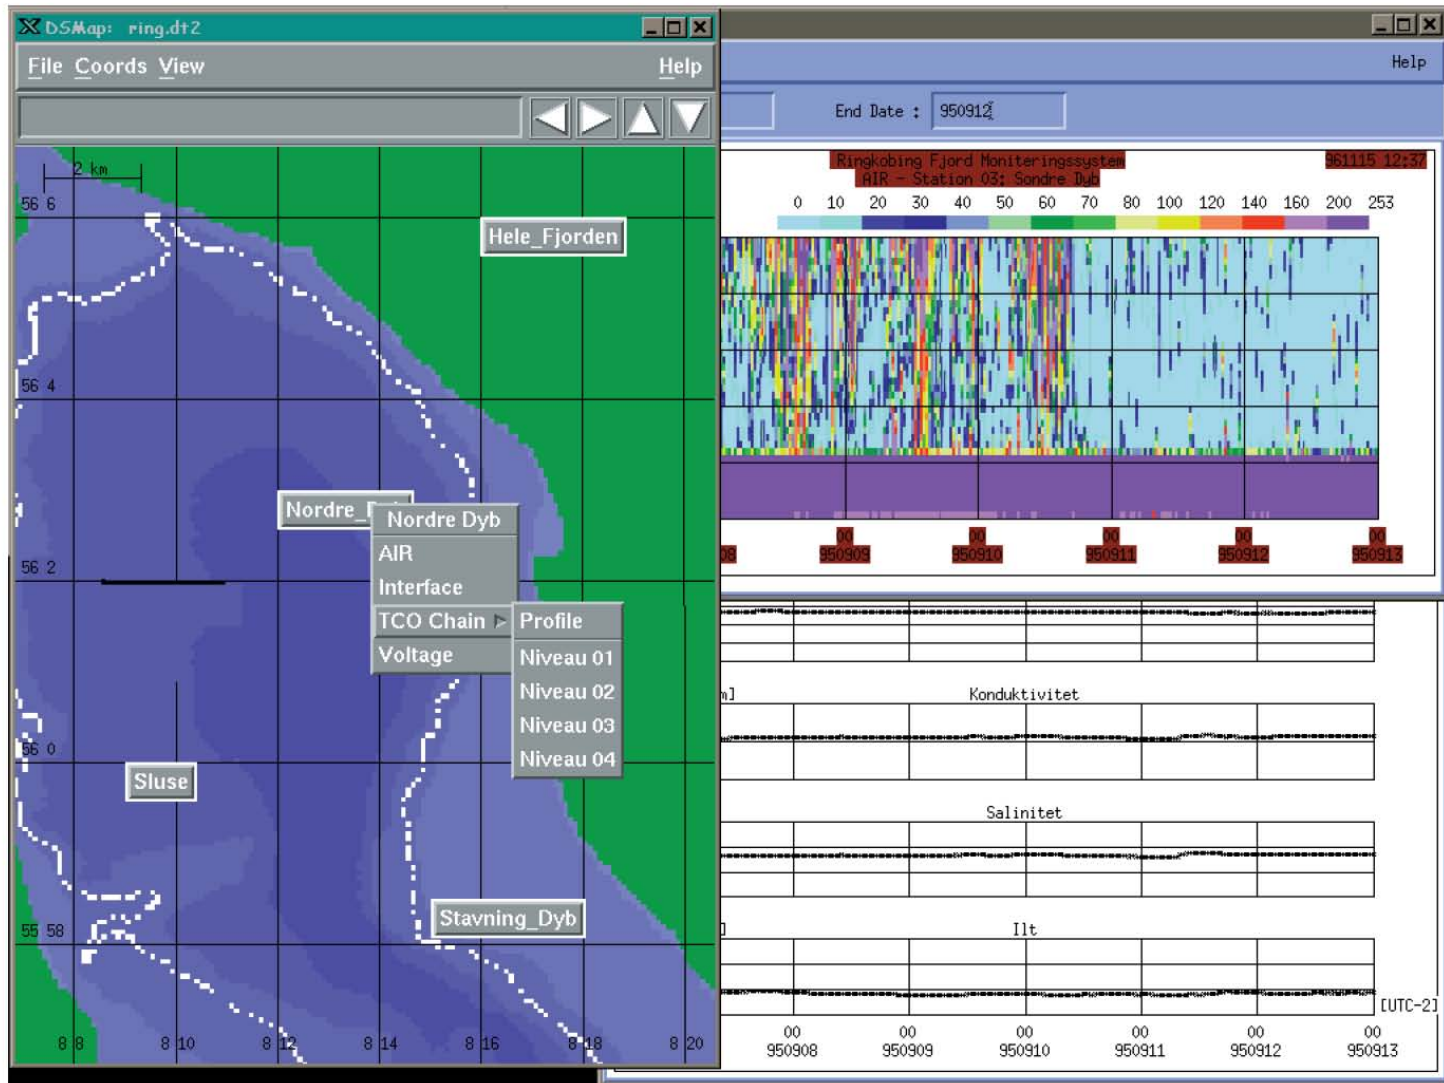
DSMap: ring.dt2

File Coords View Help

2 km

56 6

Hele_Fjorden

56 4

Nordre_D

Nordre Dyb
AIR
Interface
TCO Chain
Voltage

Profile
Niveau 01
Niveau 02
Niveau 03
Niveau 04

56 2

56 0

Sluse

55 58

Stavning_Dyb

8 8
8 10
8 12
8 14
8 16
8 18
8 20

Help

End Date : 950912

Ringkobing Fjord Moniteringssystem
AIR - Station 03: Sondre Dyb
961115 12:37

0 10 20 30 40 50 60 70 80 100 120 140 160 200 253

08
00 950909
00 950910
00 950911
00 950912
00 950913

m]

Konduktivitet

Salinitet

]

Ilt

[UTC-2]

00 950908
00 950909
00 950910
00 950911
00 950912
00 950913